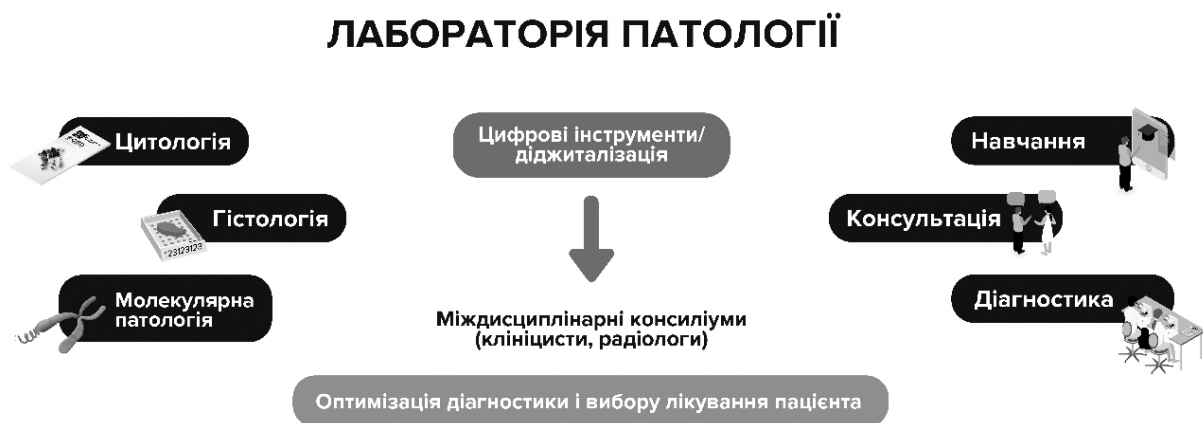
ЛАБОРАТОРІЯ ПАТОЛОГІЇ

Цитологія

Гістологія

Молекулярна патологія

Цифрові інструменти/ діджиталізація

Міждисциплінарні консиліуми (клініцисти, радіологи)

Навчання

Консультація

Діагностика

Оптимізація діагностики і вибору лікування пацієнта